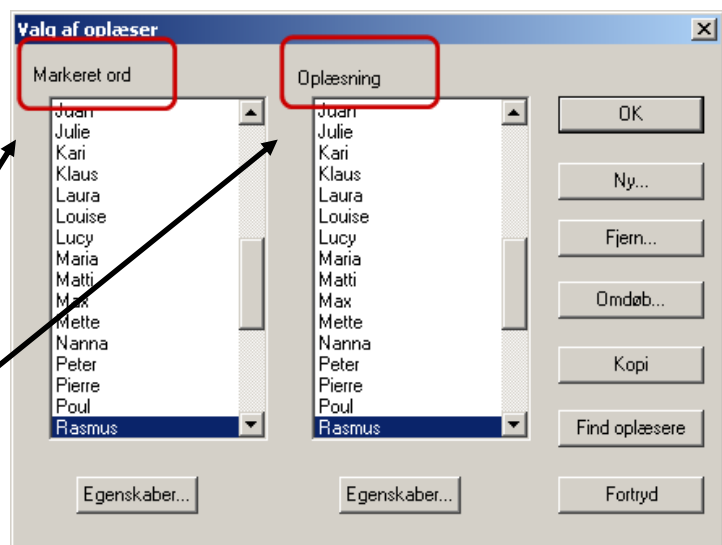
Valg af oplæser

Markeret ord

Juan
Julie
Kari
Klaus
Laura
Louise
Lucy
Maria
Matti
Max
Mette
Nanna
Peter
Pierre
Poul
Rasmus

Egenskaber...

Oplæsning

Juan
Julie
Kari
Klaus
Laura
Louise
Lucy
Maria
Matti
Max
Mette
Nanna
Peter
Pierre
Poul
Rasmus

Egenskaber...

OK

Ny...

Fjern...

Omdøb...

Kopi

Find oplæsere

Fortryd